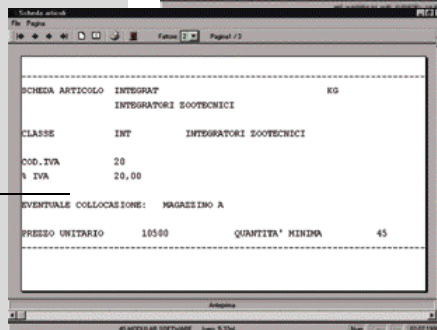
Scheda articoli
File Pagina
Fattore 2 Pagina1 / 3

SCHEDA ARTICOLO INTEGRAT KG
INTEGRATORI ZOOTECNICI

CLASSE INT INTEGRATORI ZOOTECNICI

COD.IVA 20
% IVA 20,00

EVENTUALE COLLOCAZIONE: MAGAZZINO A

PREZZO UNITARIO 10500 QUANTITA' MINIMA 45

Anteprima